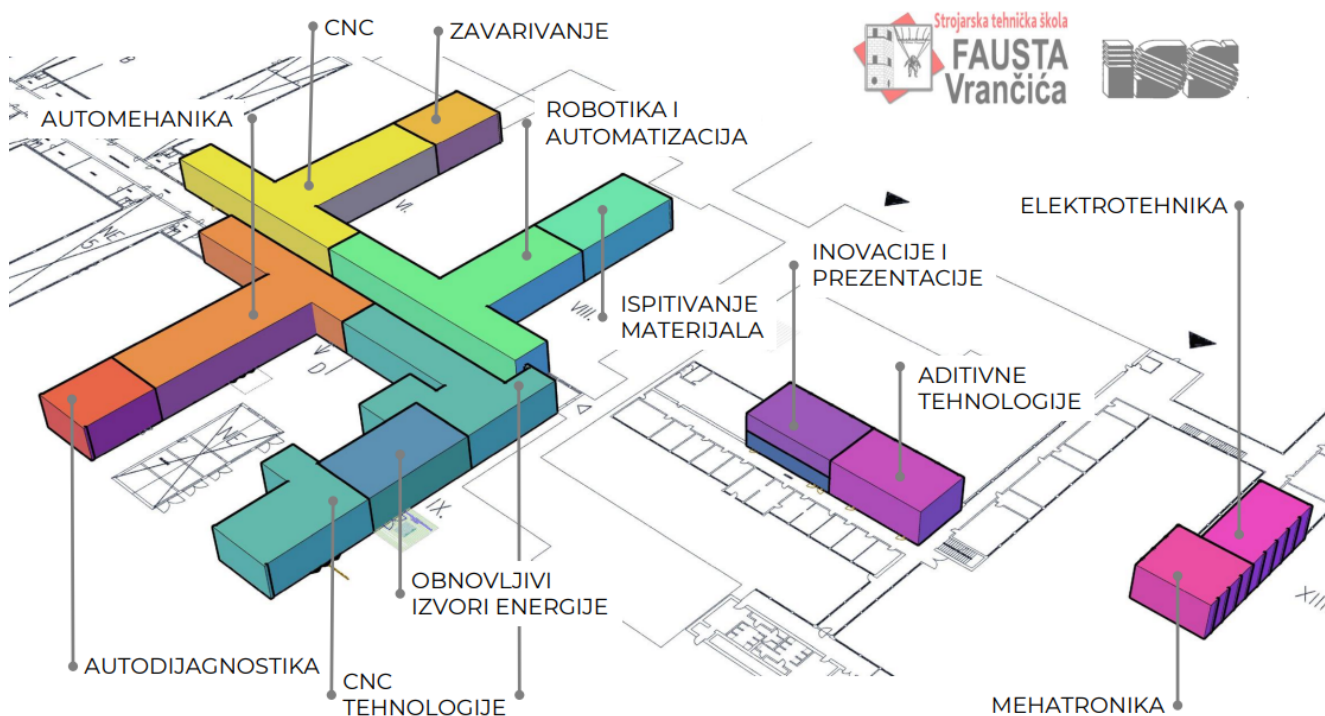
CNC

ZAVARIVANJE

Strojarska tehnička škola
FAUSTA
Vrančića

ISS

AUTOMEHANIKA

ROBOTIKA I
AUTOMATIZACIJA

ELEKTROTEHNIKA

INOVACIJE I
PREZENTACIJE

ISPITIVANJE
MATERIJALA

ADITIVNE
TEHNOLOGIJE

OBNOVLJIVI
IZVORI ENERGIJE

AUTODIJAGNOSTIKA

CNC
TEHNOLOGIJE

MEHATRONIKA